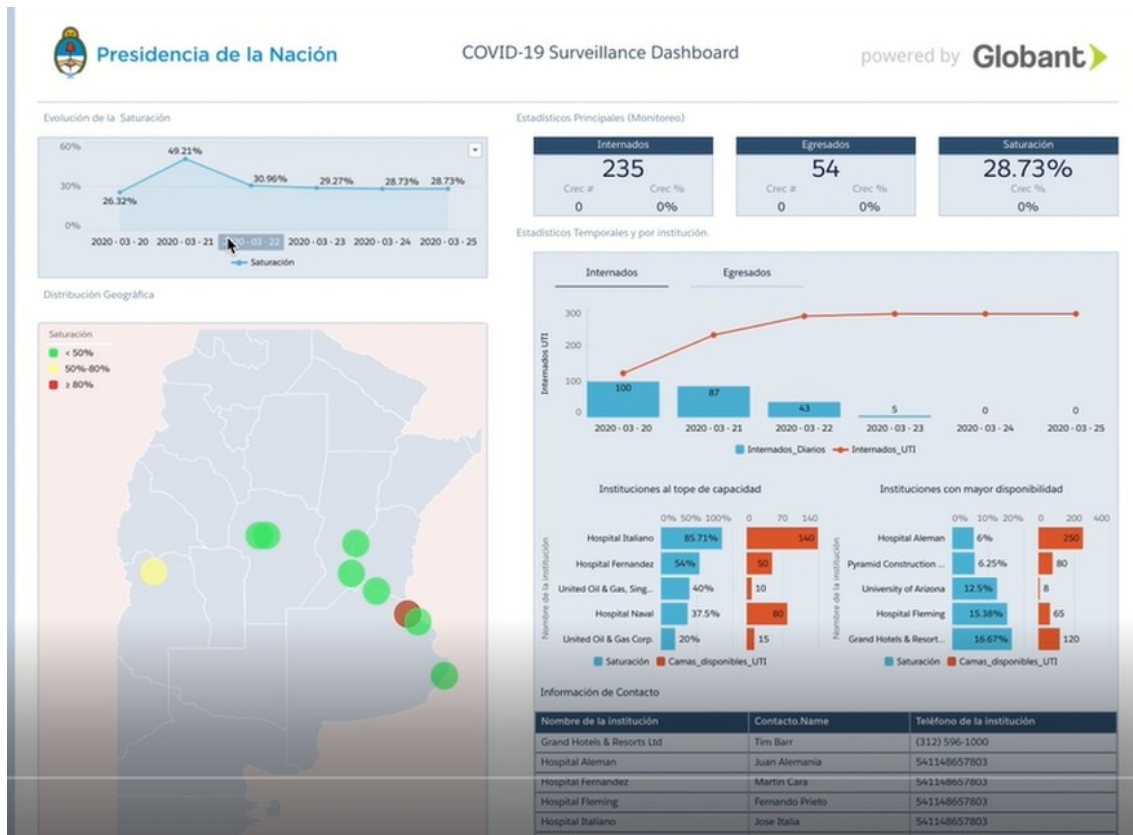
Presidencia de la Nación

COVID-19 Surveillance Dashboard

powered by Globant

Evolución de la Saturación

60%
30%
0%

49.21%
26.32%
30.96%
29.27%
28.73%
28.73%

2020 - 03 - 20 2020 - 03 - 21 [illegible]0 - 03 - 22 2020 - 03 - 23 2020 - 03 - 24 2020 - 03 - 25

Saturación

Estadísticos Principales (Monitoreo)

| Internados | | Egresados | | Saturación |
|---|---|---|---|---|
| 235 | | 54 | | 28.73% |
| Crec # | Crec % | Crec # | Crec % | Crec % |
| 0 | 0% | 0 | 0% | 0% |

Estadísticos Temporales y por institución.

Internados Egresados

Internados UTI

300
200
100
0

100 87 43 5 0 0

2020 - 03 - 20 2020 - 03 - 21 2020 - 03 - 22 2020 - 03 - 23 2020 - 03 - 24 2020 - 03 - 25

Internados_Diarios Internados_UTI

Distribución Geográfica

Saturación
< 50%
50%-80%
≥ 80%

Instituciones al tope de capacidad

0% 50% 100% 0 70 140

Nombre de la institución

Hospital Italiano 85.71% 140
Hospital Fernandez 54% 50
United Oil & Gas, Sing... 40% 10
Hospital Naval 37.5% 80
United Oil & Gas Corp. 20% 15

Saturación Camas_disponibles_UTI

Instituciones con mayor disponibilidad

0% 10% 20% 0 200 400

Nombre de la institución

Hospital Aleman 6% 250
Pyramid Construction ... 6.25% 80
University of Arizona 12.5% 8
Hospital Fleming 15.38% 65
Grand Hotels & Resort... 16.67% 120

Saturación Camas_disponibles_UTI

Información de Contacto

| Nombre de la institución | Contacto.Name | Teléfono de la institución |
|---|---|---|
| Grand Hotels & Resorts Ltd | Tim Barr | (312) 596-1000 |
| Hospital Aleman | Juan Alemania | 541148657803 |
| Hospital Fernandez | Martin Cara | 541148657803 |
| Hospital Fleming | Fernando Prieto | 541148657803 |
| Hospital Italiano | Jose Italia | 541148657803 |